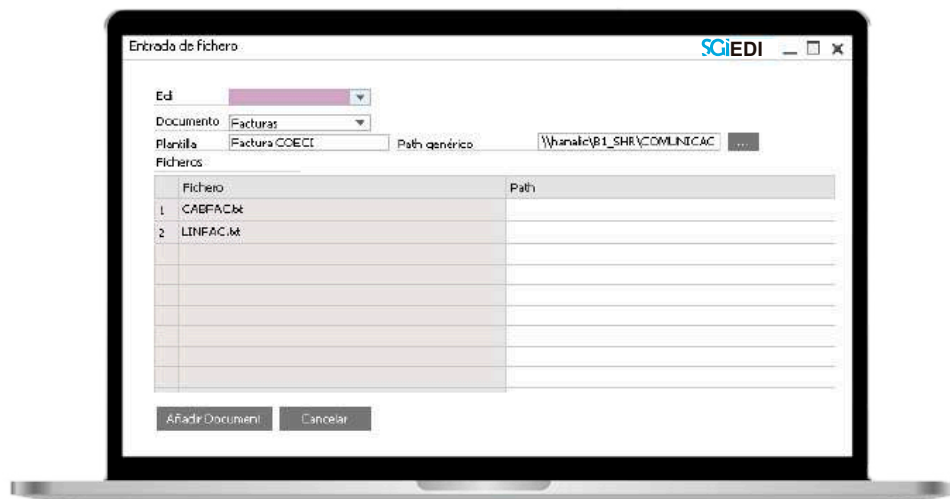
Entrada de fichero

SGiEDI

Edi

Documento Facturas

Plantilla Factura COECI

Path genérico \\hanalic\B1_SHR\COMUNICAC ...

Ficheros

|  | Fichero | Path |
|---|---|---|
| 1 | CABFAC.txt |  |
| 2 | LINFAC.txt |  |
|  |  |  |
|  |  |  |
|  |  |  |
|  |  |  |
|  |  |  |
|  |  |  |
|  |  |  |

Añadir Document Cancelar